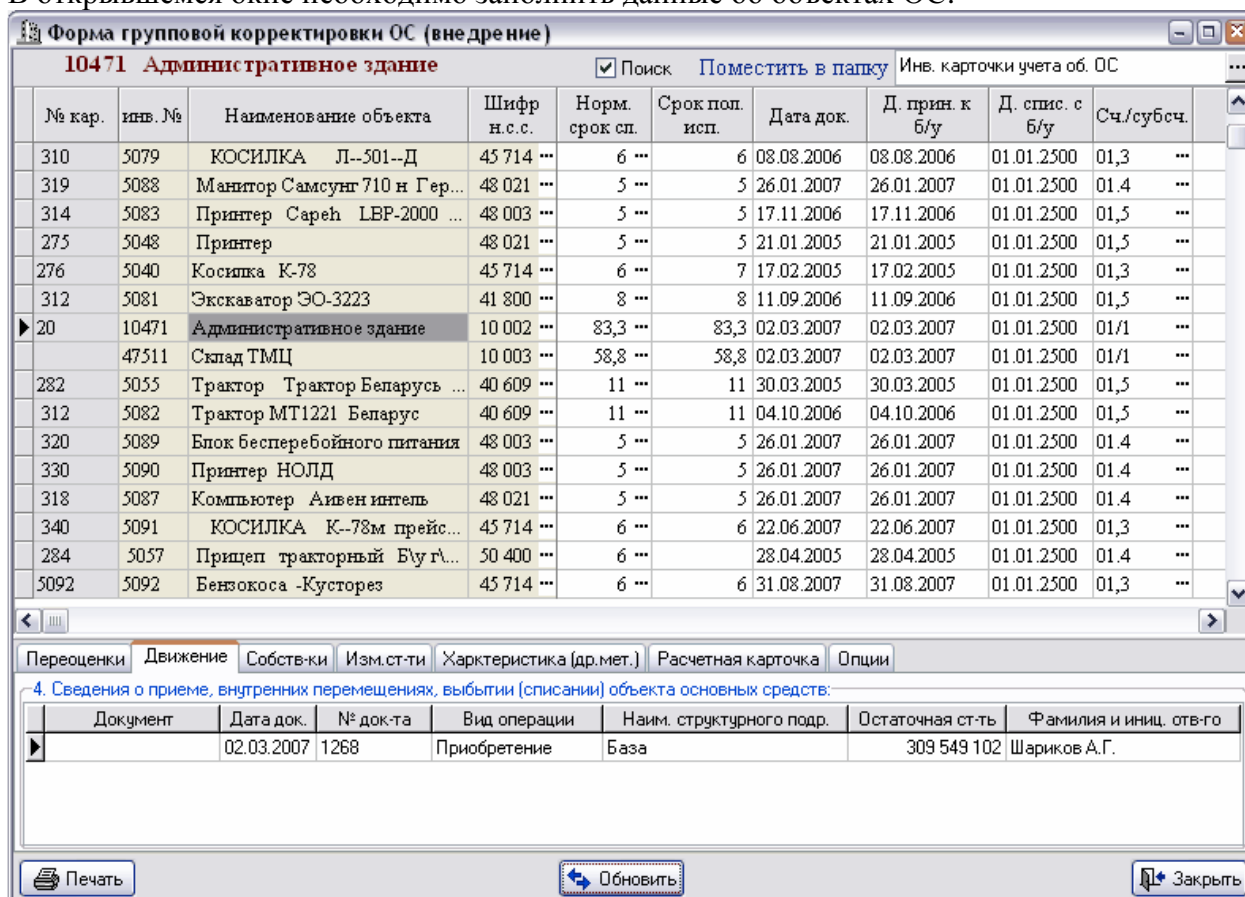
В открывшемся окне необходимо заполнить данные об объектах ОС.

Форма групповой корректировки ОС (внедрение)

10471 Административное здание

Поиск Поместить в папку Инв. карточки учета об. ОС

| № кар. | инв. № | Наименование объекта | Шифр н.с.с. | Норм. срок сл. | Срок пол. исп. | Дата док. | Д. прин. к б/у | Д. спис. с б/у | Сч./субсч. |
|---|---|---|---|---|---|---|---|---|---|
| 310 | 5079 | КОСИЛКА Л--501--Д | 45 714 | 6 | 6 | 08.08.2006 | 08.08.2006 | 01.01.2500 | 01,3 |
| 319 | 5088 | Манитор Самсунг 710 н Гер... | 48 021 | 5 | 5 | 26.01.2007 | 26.01.2007 | 01.01.2500 | 01.4 |
| 314 | 5083 | Принтер Capeh LBP-2000 ... | 48 003 | 5 | 5 | 17.11.2006 | 17.11.2006 | 01.01.2500 | 01,5 |
| 275 | 5048 | Принтер | 48 021 | 5 | 5 | 21.01.2005 | 21.01.2005 | 01.01.2500 | 01,5 |
| 276 | 5040 | Косилка К-78 | 45 714 | 6 | 7 | 17.02.2005 | 17.02.2005 | 01.01.2500 | 01,3 |
| 312 | 5081 | Экскаватор ЭО-3223 | 41 800 | 8 | 8 | 11.09.2006 | 11.09.2006 | 01.01.2500 | 01,5 |
| 20 | 10471 | Административное здание | 10 002 | 83,3 | 83,3 | 02.03.2007 | 02.03.2007 | 01.01.2500 | 01/1 |
| | 47511 | Склад ТМЦ | 10 003 | 58,8 | 58,8 | 02.03.2007 | 02.03.2007 | 01.01.2500 | 01/1 |
| 282 | 5055 | Трактор Трактор Беларусь ... | 40 609 | 11 | 11 | 30.03.2005 | 30.03.2005 | 01.01.2500 | 01,5 |
| 312 | 5082 | Трактор МТ1221 Беларус | 40 609 | 11 | 11 | 04.10.2006 | 04.10.2006 | 01.01.2500 | 01,5 |
| 320 | 5089 | Блок бесперебойного питания | 48 003 | 5 | 5 | 26.01.2007 | 26.01.2007 | 01.01.2500 | 01.4 |
| 330 | 5090 | Принтер НОЛД | 48 003 | 5 | 5 | 26.01.2007 | 26.01.2007 | 01.01.2500 | 01.4 |
| 318 | 5087 | Компьютер Аивен интель | 48 021 | 5 | 5 | 26.01.2007 | 26.01.2007 | 01.01.2500 | 01.4 |
| 340 | 5091 | КОСИЛКА К--78м прейс... | 45 714 | 6 | 6 | 22.06.2007 | 22.06.2007 | 01.01.2500 | 01,3 |
| 284 | 5057 | Прицеп тракторный Б\у г\... | 50 400 | 6 | | 28.04.2005 | 28.04.2005 | 01.01.2500 | 01.4 |
| 5092 | 5092 | Бензокоса -Кусторез | 45 714 | 6 | 6 | 31.08.2007 | 31.08.2007 | 01.01.2500 | 01,3 |

Переоценки | Движение | Собств-ки | Изм.ст-ти | Харктеристика (др.мет.) | Расчетная карточка | Опции

4. Сведения о приеме, внутренних перемещениях, выбытии (списании) объекта основных средств:

| Документ | Дата док. | № док-та | Вид операции | Наим. структурного подр. | Остаточная ст-ть | Фамилия и иниц. отв-го |
|---|---|---|---|---|---|---|
| | 02.03.2007 | 1268 | Приобретение | База | 309 549 102 | Шариков А.Г. |

Печать Обновить Закрыть